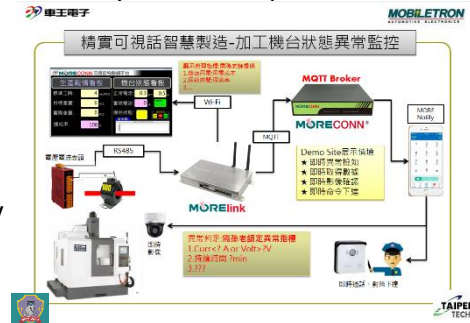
車王電子

MOBILETRON
AUTOMOTIVE ELECTRONICS

精實可視話智慧製造-加工機台狀態異常監控

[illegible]
1.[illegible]
2.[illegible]
3.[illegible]

MQTT Broker

MORECONN®

Wi-Fi

MQTT

RS485

電壓電流表頭

MORElink

Demo Site展示情境
★ 即時異常警報
★ 即時取得數據
★ 即時影像確認
★ 即時命令下達

MORE Notify

即時影像

異常判定 兩者老師定異常指標
1.Curr<? A or Volt>?V
2.持續時間 ?min
3.???

即時通訊，影像下達

TAIPEI
TECH